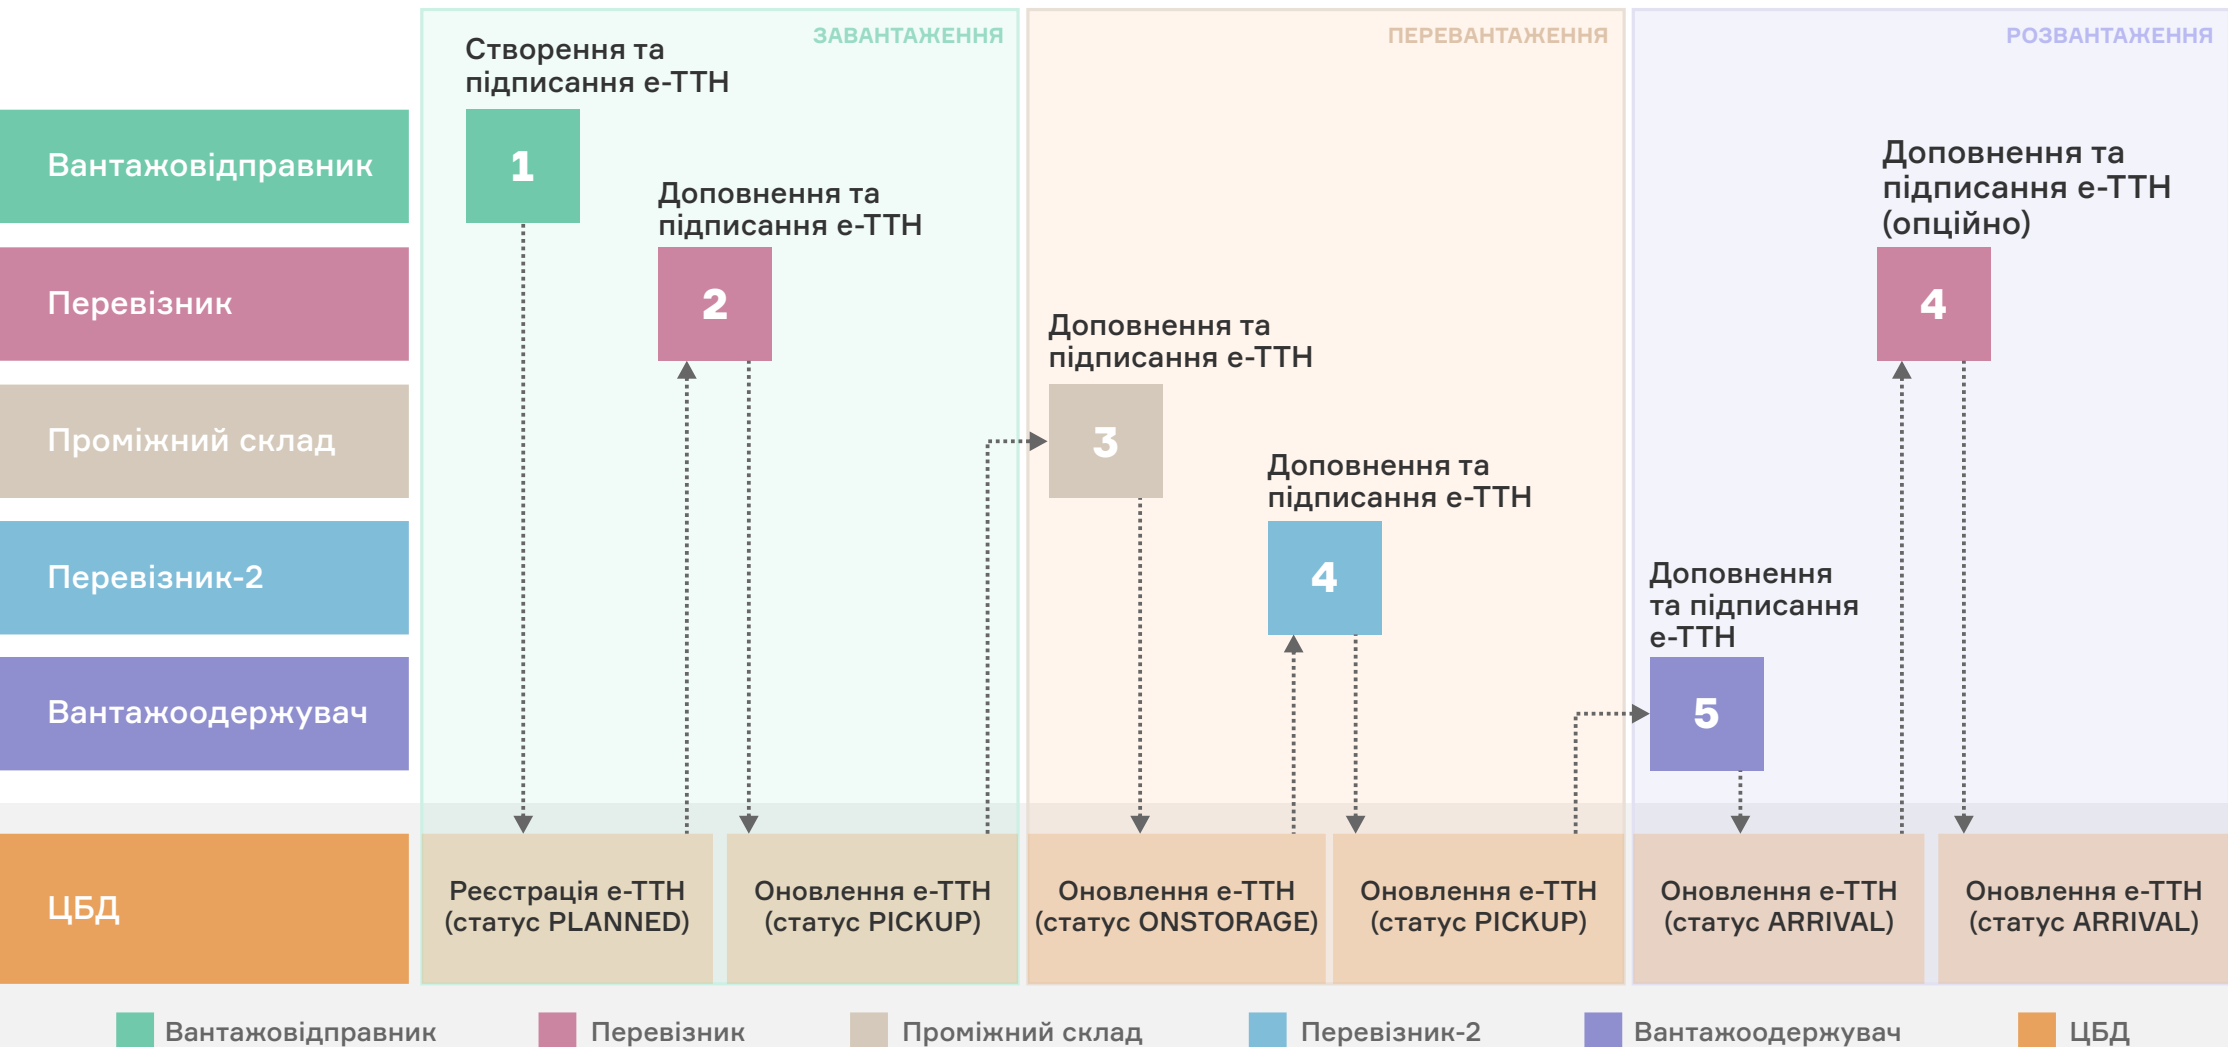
ЗАВАНТАЖЕННЯ

ПЕРЕВАНТАЖЕННЯ

РОЗВАНТАЖЕННЯ

Вантажовідправник

Перевізник

Проміжний склад

Перевізник-2

Вантажоодержувач

ЦБД

Створення та підписання е-ТТН

1

Доповнення та підписання е-ТТН

2

Доповнення та підписання е-ТТН

3

Доповнення та підписання е-ТТН

4

Доповнення та підписання е-ТТН

5

Доповнення та підписання е-ТТН (опційно)

4

Реєстрація е-ТТН (статус PLANNED)

Оновлення е-ТТН (статус PICKUP)

Оновлення е-ТТН (статус ONSTORAGE)

Оновлення е-ТТН (статус PICKUP)

Оновлення е-ТТН (статус ARRIVAL)

Оновлення е-ТТН (статус ARRIVAL)

Вантажовідправник Перевізник Проміжний склад Перевізник-2 Вантажоодержувач ЦБД